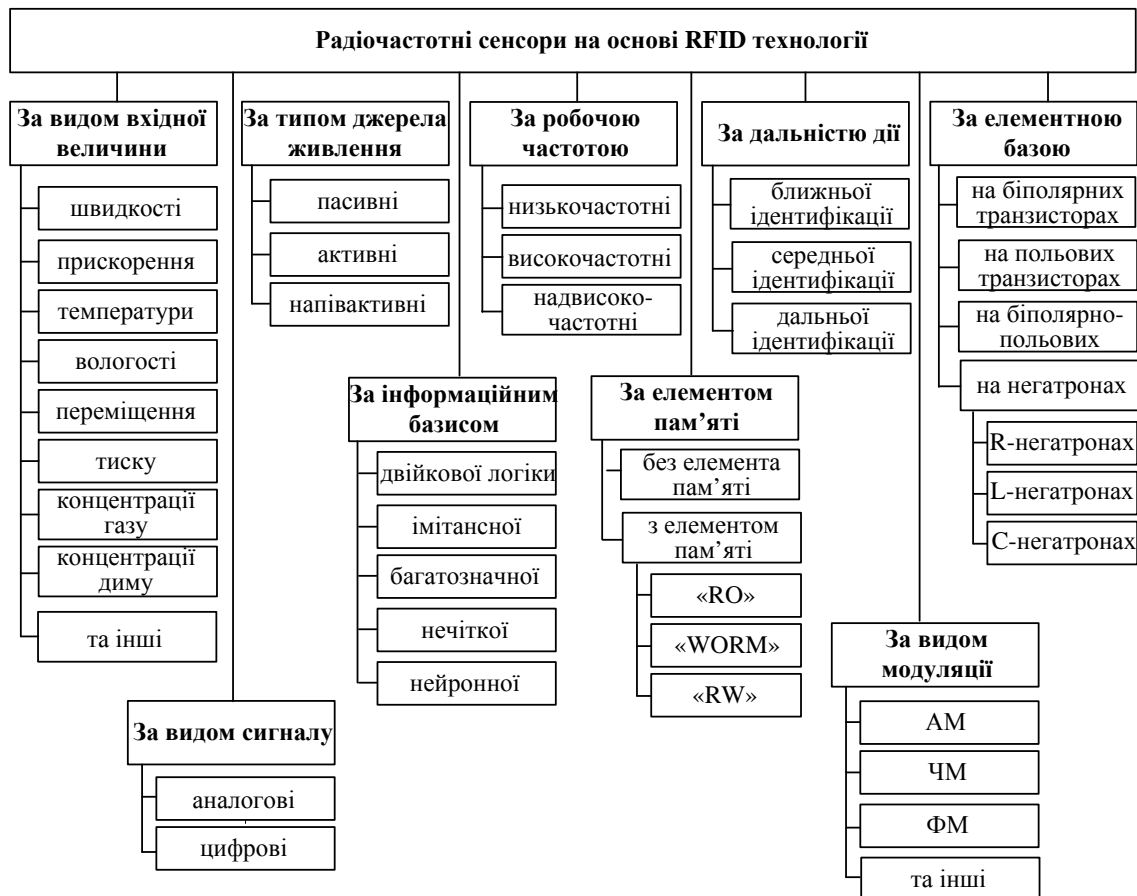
Радіочастотні сенсори на основі RFID технології

За видом вхідної величини
швидкості
прискорення
температури
вологості
переміщення
тиску
концентрації газу
концентрації диму
та інші

За типом джерела живлення
пасивні
активні
напівактивні

За робочою частотою
низькочастотні
високочастотні
надвисокочастотні

За дальністю дії
ближньої ідентифікації
середньої ідентифікації
дальньої ідентифікації

За елементною базою
на біполярних транзисторах
на польових транзисторах
на біполярно-польових
на негатронах
R-негатронах
L-негатронах
С-негатронах

За інформаційним базисом
двійкової логіки
імітансної
багатозначної
нечіткої
нейронної

За елементом пам'яті
без елемента пам'яті
з елементом пам'яті
«RO»
«WORM»
«RW»

За видом сигналу
аналогові
цифрові

За видом модуляції
АМ
ЧМ
ФМ
та інші